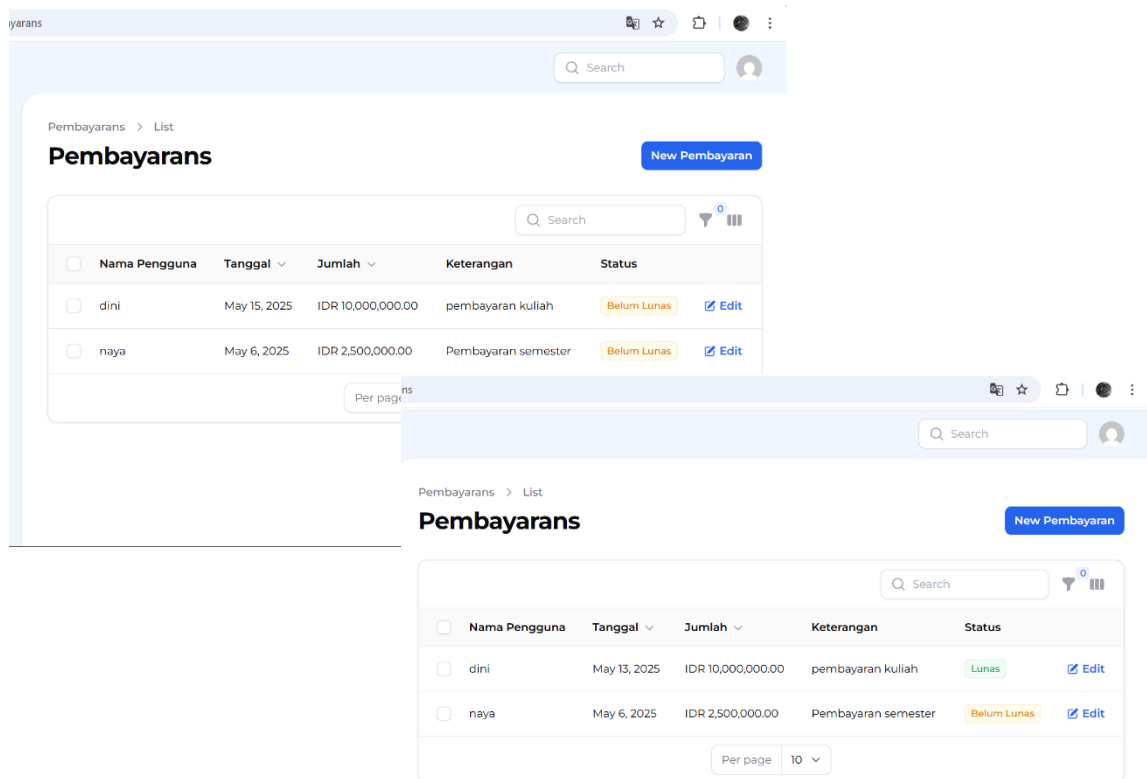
yarans

Search

Pembayarans > List

Pembayarans

New Pembayaran

Search

0

| | Nama Pengguna | Tanggal | Jumlah | Keterangan | Status | |
|---|---|---|---|---|---|---|
| | dini | May 15, 2025 | IDR 10,000,000.00 | pembayaran kuliah | Belum Lunas | Edit |
| | naya | May 6, 2025 | IDR 2,500,000.00 | Pembayaran semester | Belum Lunas | Edit |

Per page

ns

Search

Pembayarans > List

Pembayarans

New Pembayaran

Search

0

| | Nama Pengguna | Tanggal | Jumlah | Keterangan | Status | |
|---|---|---|---|---|---|---|
| | dini | May 13, 2025 | IDR 10,000,000.00 | pembayaran kuliah | Lunas | Edit |
| | naya | May 6, 2025 | IDR 2,500,000.00 | Pembayaran semester | Belum Lunas | Edit |

Per page 10